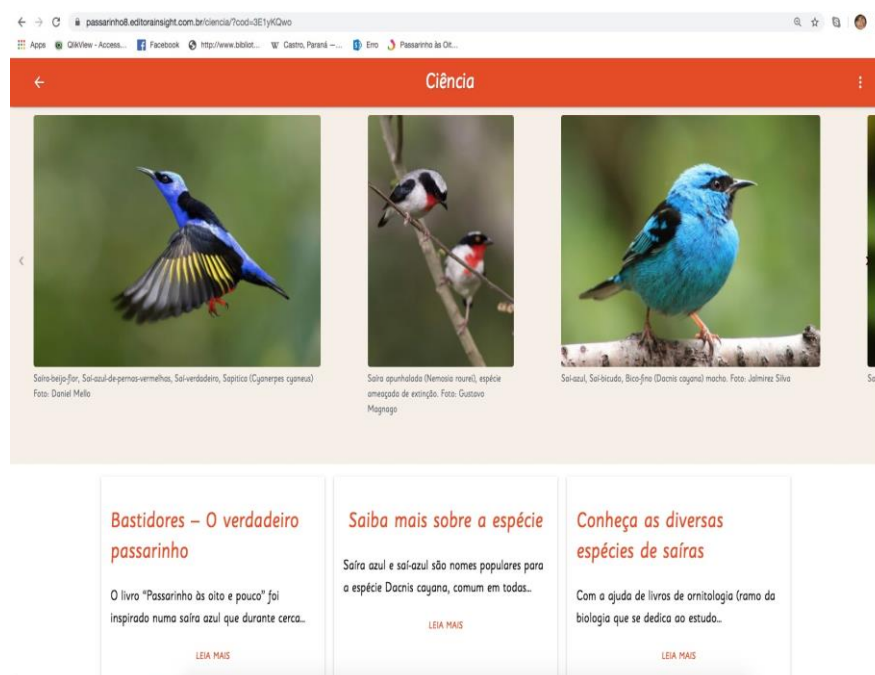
passarinho8.editorainsight.com.br/ciencia/?cod=3E1yKQwo

Apps QlikView - Access... Facebook http://www.bibliot... Castro, Paraná –... Erro Passarinho às Oit...

Ciência

Saíra-beija-flor, Saí-azul-de-pernas-vermelhas, Saí-verdadeiro, Sapitica (Cyanerpes cyaneus) Foto: Daniel Mello

Saíra apunhalada (Nemosia rourei), espécie ameaçada de extinção. Foto: Gustavo Magnago

Saí-azul, Saí-bicudo, Bico-fino (Dacnis cayana) macho. Foto: Jalmirez Silva

Sa

Bastidores – O verdadeiro passarinho

O livro "Passarinho às oito e pouco" foi inspirado numa saíra azul que durante cerca...

LEIA MAIS

Saiba mais sobre a espécie

Saíra azul e saí-azul são nomes populares para a espécie Dacnis cayana, comum em todas...

LEIA MAIS

Conheça as diversas espécies de saíras

Com a ajuda de livros de ornitologia (ramo da biologia que se dedica ao estudo...

LEIA MAIS